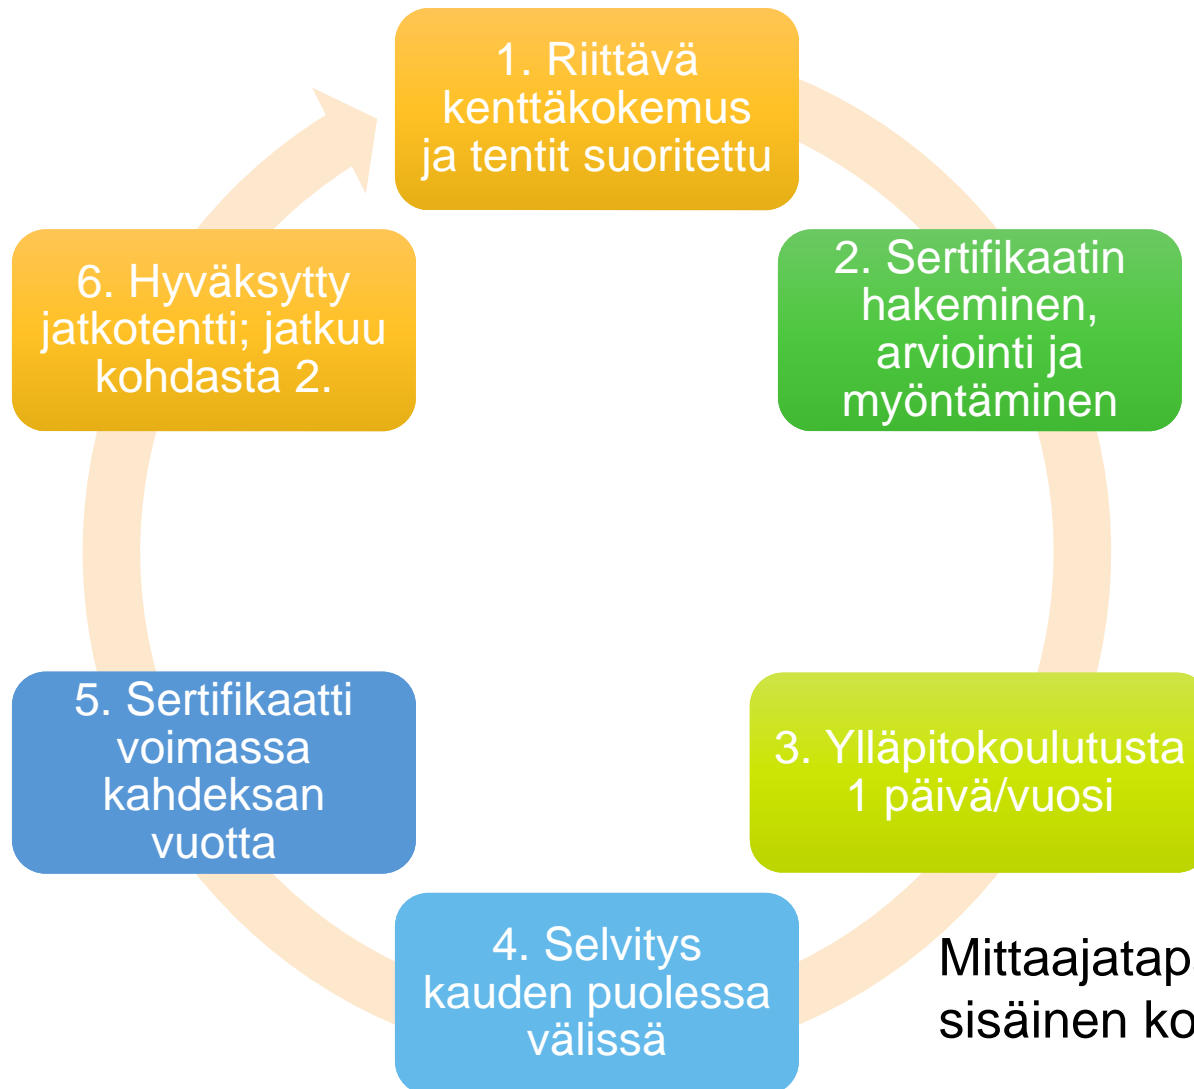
1. Riittävä kenttäkokemus ja tentit suoritettu

2. Sertifikaatin hakeminen, arviointi ja myöntäminen

3. Ylläpitokoulutusta 1 päivä/vuosi

4. Selvitys kauden puolessa välissä

5. Sertifikaatti voimassa kahdeksan vuotta

6. Hyväksytty jatkotentti; jatkuu kohdasta 2.

Mittaajatap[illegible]
sisäinen ko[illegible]